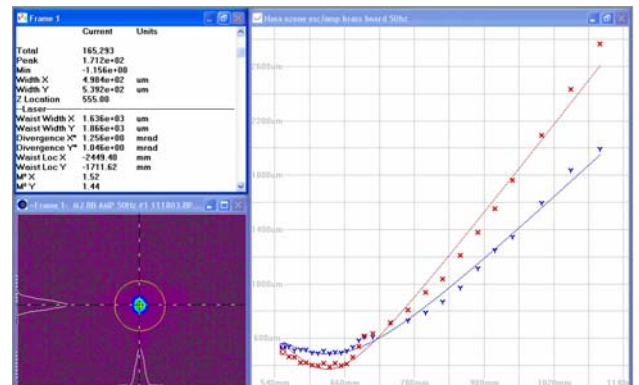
Frame 1

| | Current | Units |
|---|---|---|
| Total | 165,293 | |
| Peak | 1.712e+02 | |
| Min | -1.156e+00 | |
| Width X | 4.984e+02 | um |
| Width Y | 5.392e+02 | um |
| Z Location | 555.00 | |
| --Laser | | |
| Waist Width X | 1.636e+03 | um |
| Waist Width Y | 1.866e+03 | um |
| Divergence X* | 1.256e+00 | mrad |
| Divergence Y* | 1.046e+00 | mrad |
| Waist Loc X | -2449.40 | mm |
| Waist Loc Y | -1711.62 | mm |
| M² X | 1.52 | |
| M² Y | 1.44 | |

Frame 1: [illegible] 50Hz #1 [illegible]

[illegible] 50Hz

2600um
2200um
1800um
1400um
1000um
600um
540mm
660mm
780mm
900mm
1020mm
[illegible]